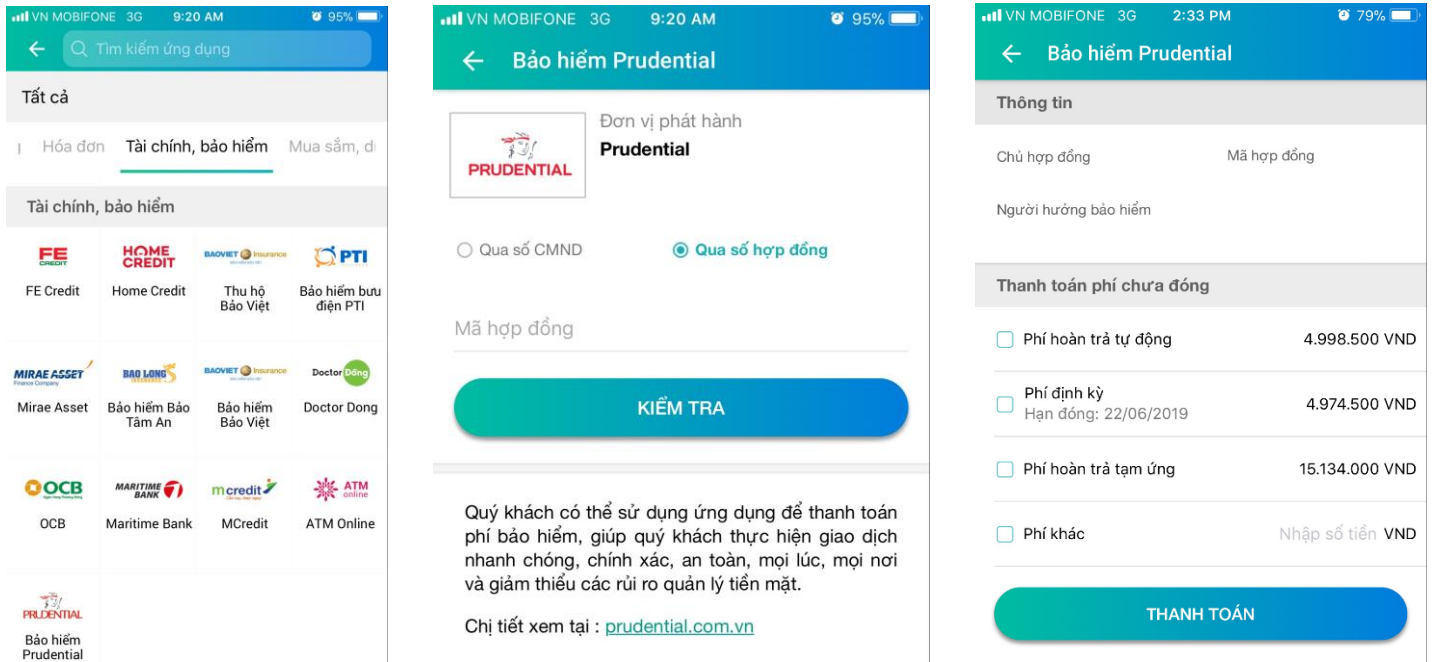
VN MOBIFONE 3G 9:20 AM 95%

Tìm kiếm ứng dụng

Tất cả

Hóa đơn Tài chính, bảo hiểm Mua sắm, d

Tài chính, bảo hiểm

FE CREDIT
FE Credit

HOME CREDIT
Home Credit

BAOVIET Insurance
Thu hộ Bảo Việt

PTI
Bảo hiểm bưu điện PTI

MIRAE ASSET Finance Company
Mirae Asset

BAO LONG
Bảo hiểm Bảo Tâm An

BAOVIET Insurance
Bảo hiểm Bảo Việt

Doctor Đồng
Doctor Dong

OCB
OCB

MARITIME BANK
Maritime Bank

mcredit
MCredit

ATM online
ATM Online

PRUDENTIAL
Bảo hiểm Prudential

VN MOBIFONE 3G 9:20 AM 95%

Bảo hiểm Prudential

PRUDENTIAL

Đơn vị phát hành
Prudential

Qua số CMND
Qua số hợp đồng

Mã hợp đồng

KIỂM TRA

Quý khách có thể sử dụng ứng dụng để thanh toán phí bảo hiểm, giúp quý khách thực hiện giao dịch nhanh chóng, chính xác, an toàn, mọi lúc, mọi nơi và giảm thiểu các rủi ro quản lý tiền mặt.

Chi tiết xem tại : prudential.com.vn

VN MOBIFONE 3G 2:33 PM 79%

Bảo hiểm Prudential

Thông tin

Chủ hợp đồng
Mã hợp đồng

Người hưởng bảo hiểm

Thanh toán phí chưa đóng

Phí hoàn trả tự động 4.998.500 VND

Phí định kỳ
Hạn đóng: 22/06/2019 4.974.500 VND

Phí hoàn trả tạm ứng 15.134.000 VND

Phí khác Nhập số tiền VND

THANH TOÁN